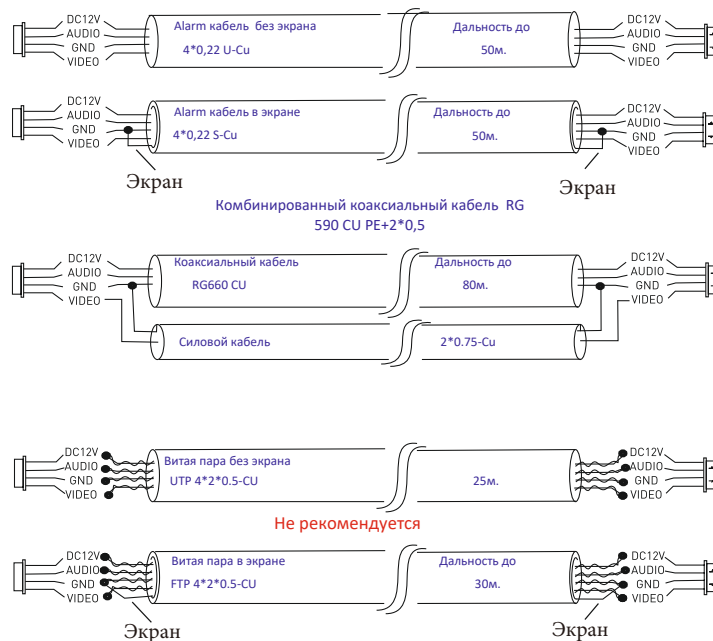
DC12V
AUDIO
GND
VIDEO
Alarm кабель без экрана
4*0,22 U-Cu
Дальность до
50м.
DC12V
AUDIO
GND
VIDEO

DC12V
AUDIO
GND
VIDEO
Alarm кабель в экране
4*0,22 S-Cu
Дальность до
50м.
DC12V
AUDIO
GND
VIDEO
Экран
Экран

Комбинированный коаксиальный кабель RG 590 CU PE+2*0,5

DC12V
AUDIO
GND
VIDEO
Коаксиальный кабель
RG660 CU
Дальность до
80м.
DC12V
AUDIO
GND
VIDEO
Силовой кабель
2*0.75-Cu

DC12V
AUDIO
GND
VIDEO
Витая пара без экрана
UTP 4*2*0.5-CU
25м.
DC12V
AUDIO
GND
VIDEO

Не рекомендуется

DC12V
AUDIO
GND
VIDEO
Витая пара в экране
FTP 4*2*0.5-CU
Дальность до
30м.
DC12V
AUDIO
GND
VIDEO
Экран
Экран